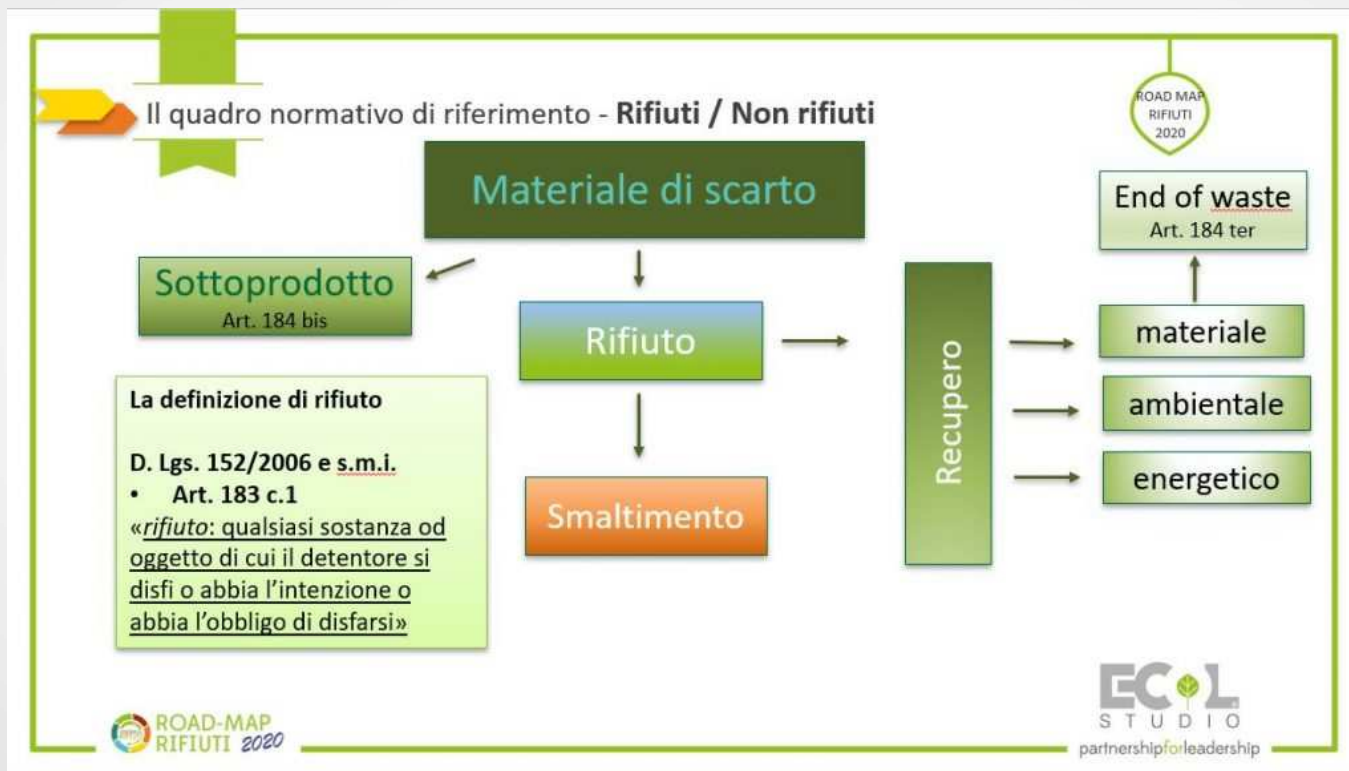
Il quadro normativo di riferimento - **Rifiuti / Non rifiuti**

ROAD MAP RIFIUTI 2020

Materiale di scarto

Sottoprodotto
Art. 184 bis

Rifiuto

Smaltimento

Recupero

End of waste
Art. 184 ter

materiale

ambientale

energetico

La definizione di rifiuto

D. Lgs. 152/2006 e s.m.i.
• Art. 183 c.1
«rifiuto: qualsiasi sostanza od oggetto di cui il detentore si disfi o abbia l'intenzione o abbia l'obbligo di disfarsi»

ROAD-MAP RIFIUTI 2020

ECOL STUDIO
partnershipforleadership